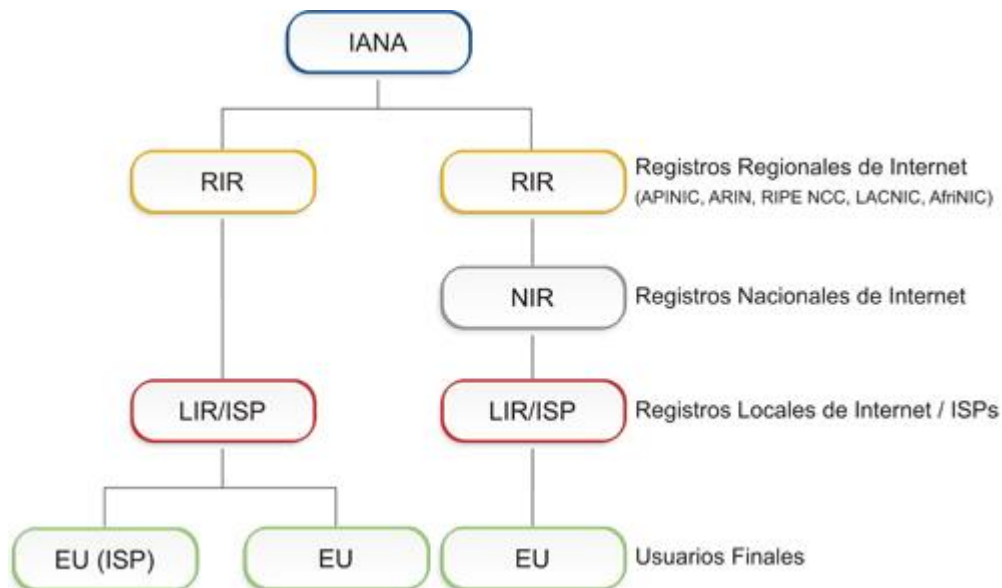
IANA

RIR

RIR

Registros Regionales de Internet
(APINIC, ARIN, RIPE NCC, LACNIC, AfriNIC)

NIR

Registros Nacionales de Internet

LIR/ISP

LIR/ISP

Registros Locales de Internet / ISPs

EU (ISP)

EU

EU

Usuarios Finales